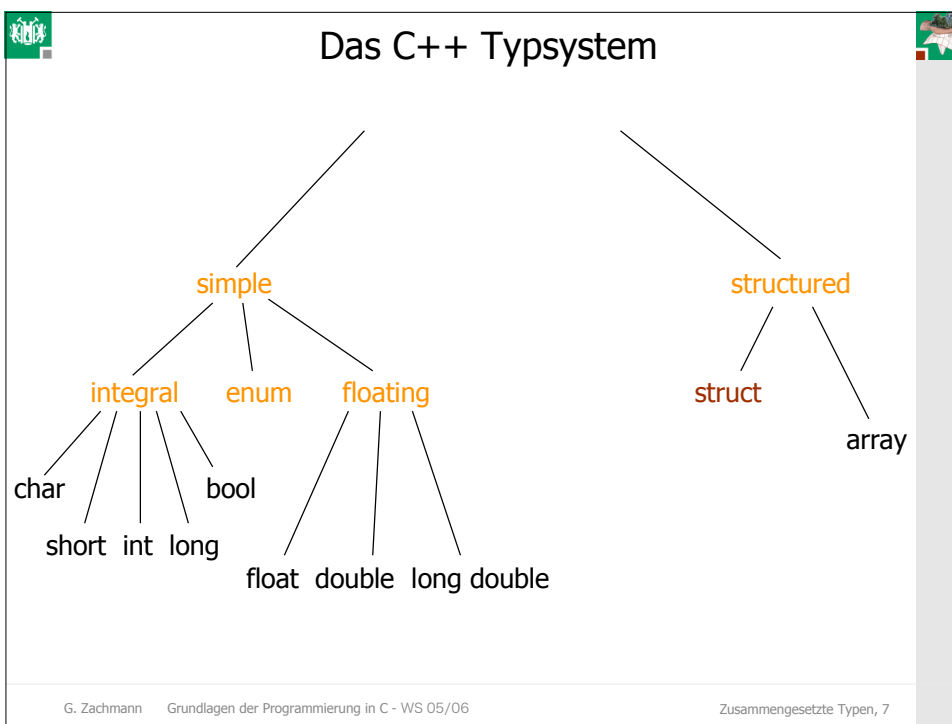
Das C++ Typsystem

simple

structured

integral

enum

floating

struct

array

char

bool

short int long

float double long double

G. Zachmann Grundlagen der Programmierung in C - WS 05/06

Zusammengesetzte Typen, 7